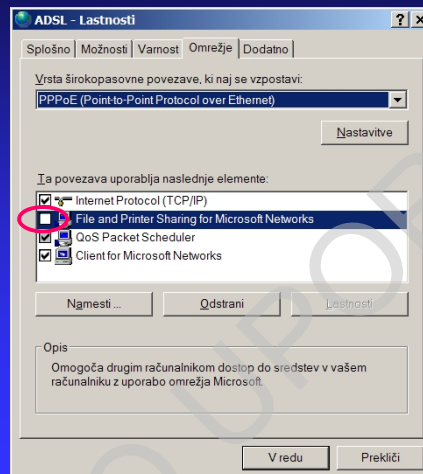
ADSL - Lastnosti

?

Splošno | Možnosti | Varnost | Omrežje | Dodatno

Vrsta širokopasovne povezave, ki naj se vzpostavi:

PPPoE (Point-to-Point Protocol over Ethernet)

Nastavitve

Ta povezava uporablja naslednje elemente:

Internet Protocol (TCP/IP)
File and Printer Sharing for Microsoft Networks
QoS Packet Scheduler
Client for Microsoft Networks

Namesti ... | Odstrani | Lastnosti

Opis
Omogoča drugim računalnikom dostop do sredstev v vašem računalniku z uporabo omrežja Microsoft.

V redu | Prekliči